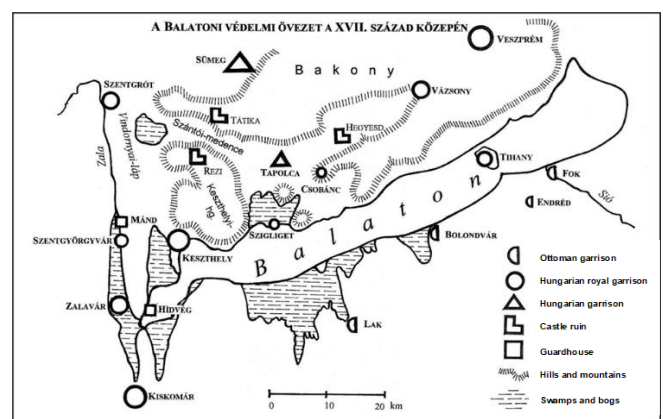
A Balatoni védelmi övezet a XVII. század közepén

Veszprém
Sümeg
Bakony
Szentgrót
Vázsony
Tátika
Szántói-medence
Hegyesd
Tihany
Fok
Sió
Rezi
Tapolca
Csobánc
Endréd
Zala
Vindornyai-láp
Keszthelyi-hg.
Szigliget
Mánd
Bolondvár
Szentgyörgyvár
Keszthely
Balaton
Zalavár
Hidvég
Lak
Kiskomár
0
10
20 km

Ottoman garrison
Hungarian royal garrison
Hungarian garrison
Castle ruin
Guardhouse
Hills and mountains
Swamps and bogs